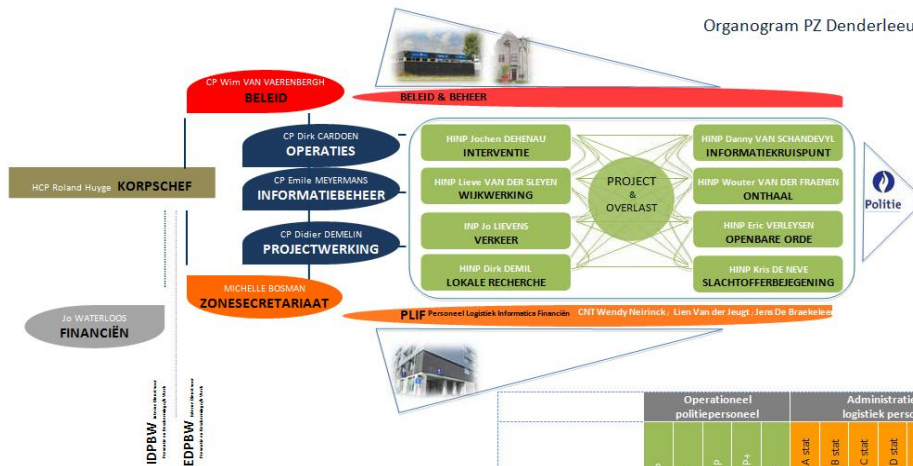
Organogram PZ Denderleeu

CP Wim VAN VAERENBERGH
BELEID

BELEID & BEHEER

CP Dirk CARDOEN
OPERATIES

CP Emile MEYERMANS
INFORMATIEBEHEER

CP Didier DEMELIN
PROJECTWERKING

HCP Roland Huyge KORPSCHEF

MICHELLE BOSMAN
ZONESECRETARIAAT

Jo WATERLOOS
FINANCIËN

HINP Jochen DEHENAU
INTERVENTIE

HINP Lieve VAN DER SLEYEN
WIJKWERKING

INP Jo LIEVENS
VERKEER

HINP Dirk DEMIL
LOKALE RECHERCHE

PROJECT
&
OVERLAST

HINP Danny VAN SCHANDEVYL
INFORMATIEKRUISPUNT

HINP Wouter VAN DER FRAENEN
ONTHAAL

HINP Eric VERLEYSEN
OPENBARE ORDE

HINP Kris DE NEVE
SLACHTOFFERBEJEGENING

Politie

PLIF Personeel Logistiek Informatica Financiën CNT Wendy Neirinck ; Lien Van der Jeugt ; Jens De Braekeleer

IDPBW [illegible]

EDPBW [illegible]

Operationeel politiepersoneel

Administrati logistiek perso

P

P4

A stat.

B stat.

C stat.

D stat.